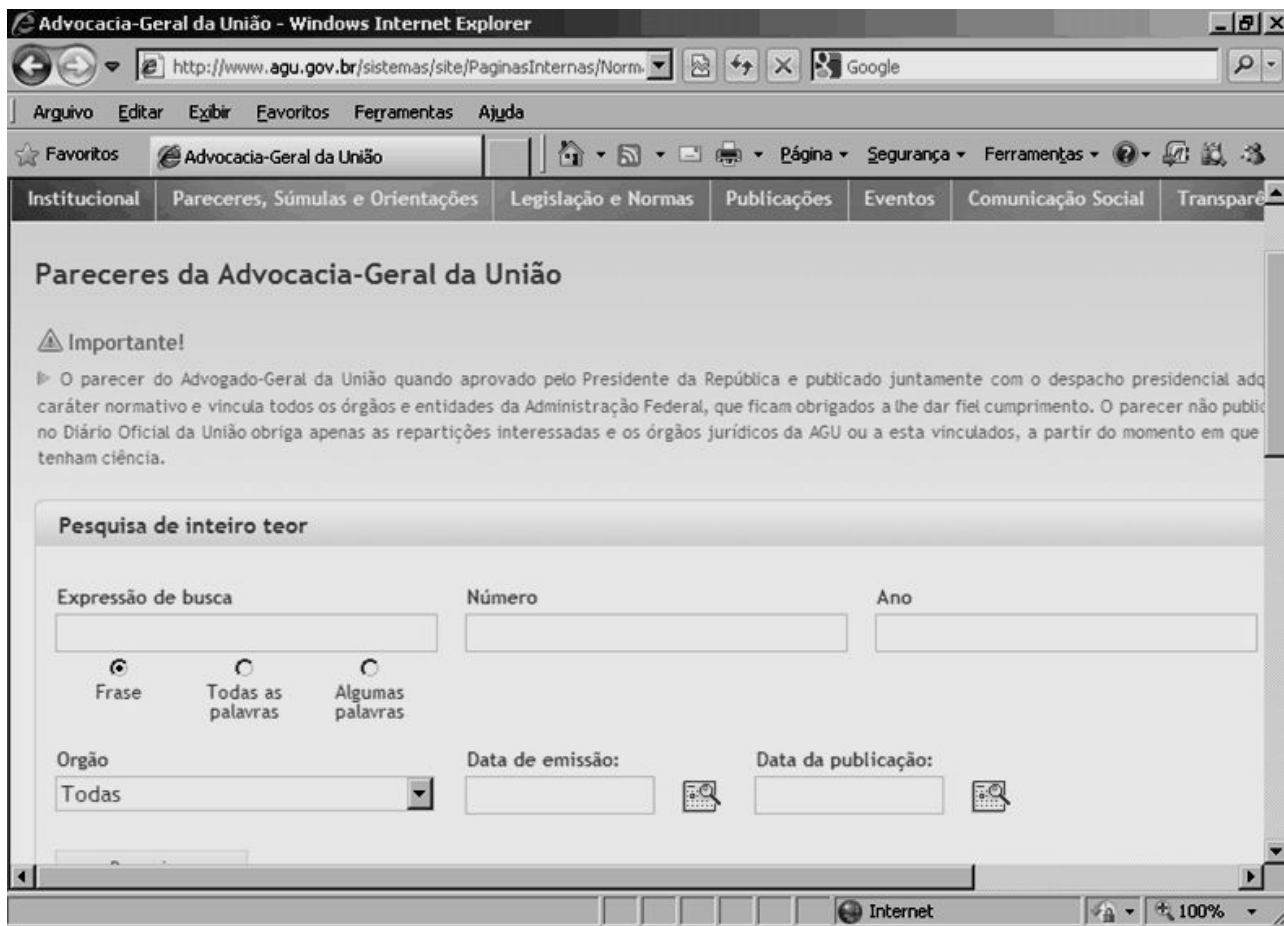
Advocacia-Geral da União - Windows Internet Explorer

http://www.agu.gov.br/sistemas/site/PaginasInternas/Norm

Google

Arquivo Editar Exibir Favoritos Ferramentas Ajuda

Favoritos Advocacia-Geral da União

Página Segurança Ferramentas

Institucional | Pareceres, Súmulas e Orientações | Legislação e Normas | Publicações | Eventos | Comunicação Social | Transparê

Pareceres da Advocacia-Geral da União

Importante!

O parecer do Advogado-Geral da União quando aprovado pelo Presidente da República e publicado juntamente com o despacho presidencial adq caráter normativo e vincula todos os órgãos e entidades da Administração Federal, que ficam obrigados a lhe dar fiel cumprimento. O parecer não public no Diário Oficial da União obriga apenas as repartições interessadas e os órgãos jurídicos da AGU ou a esta vinculados, a partir do momento em que tenham ciência.

Pesquisa de inteiro teor

Expressão de busca

Número

Ano

Frase

Todas as palavras

Algumas palavras

Orgão

Todas

Data de emissão:

Data da publicação:

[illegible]

Internet

100%